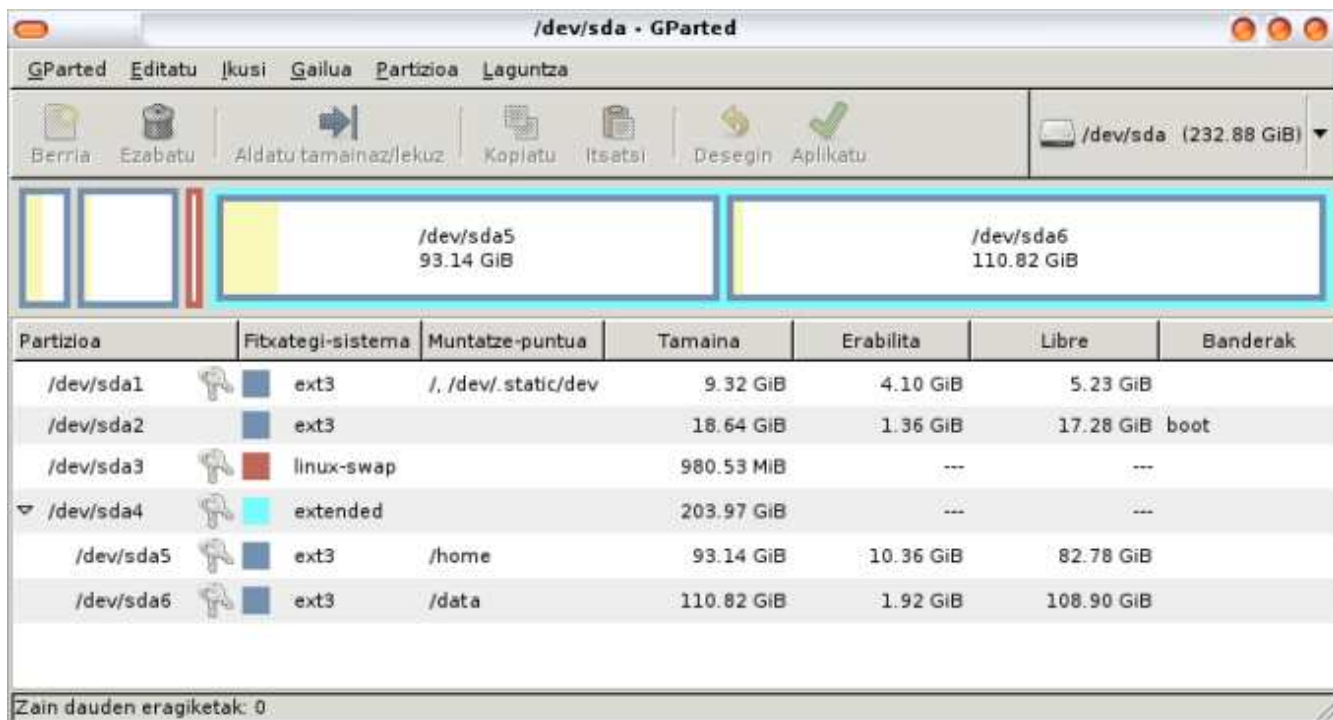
/dev/sda - GParted

GParted Editatu Ikusi Gailua Partizioa Laguntza

Berria Ezabatu Aldatu tamainaz/lekuz Kopiatu Itsatsi Desegin Aplikatu

/dev/sda (232.88 GiB)

/dev/sda5
93.14 GiB

/dev/sda6
110.82 GiB

| Partizioa | Fitxategi-sistema | Muntatze-puntua | Tamaina | Erabilita | Libre | Banderak |
|---|---|---|---|---|---|---|
| /dev/sda1 | ext3 | /, /dev/.static/dev | 9.32 GiB | 4.10 GiB | 5.23 GiB | |
| /dev/sda2 | ext3 | | 18.64 GiB | 1.36 GiB | 17.28 GiB | boot |
| /dev/sda3 | linux-swap | | 980.53 MiB | --- | --- | |
| /dev/sda4 | extended | | 203.97 GiB | --- | --- | |
| /dev/sda5 | ext3 | /home | 93.14 GiB | 10.36 GiB | 82.78 GiB | |
| /dev/sda6 | ext3 | /data | 110.82 GiB | 1.92 GiB | 108.90 GiB | |

Zain dauden eragiketak: 0